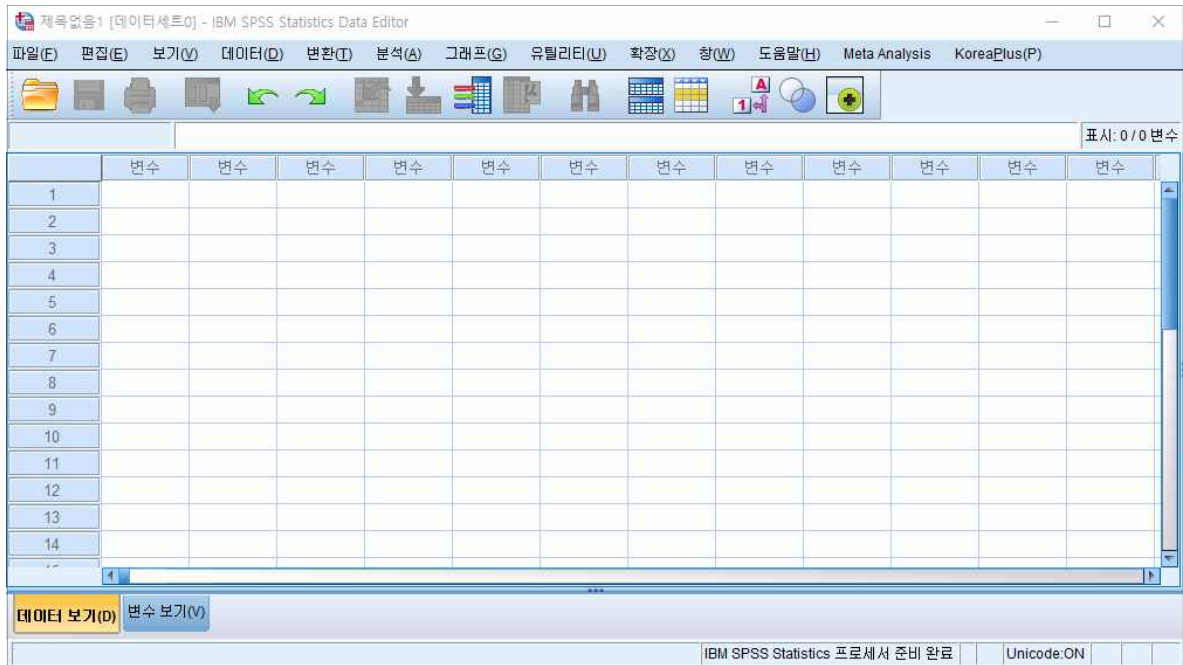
제목없음1 [데이터세트0] - IBM SPSS Statistics Data Editor

파일(F) 편집(E) 보기(V) 데이터(D) 변환(T) 분석(A) 그래프(G) 유틸리티(U) 확장(X) 창(W) 도움말(H) Meta Analysis KoreaPlus(P)

표시: 0 / 0 변수

| | 변수 | 변수 | 변수 | 변수 | 변수 | 변수 | 변수 | 변수 | 변수 | 변수 | 변수 | 변수 |
|---|---|---|---|---|---|---|---|---|---|---|---|---|
| 1 | | | | | | | | | | | | |
| 2 | | | | | | | | | | | | |
| 3 | | | | | | | | | | | | |
| 4 | | | | | | | | | | | | |
| 5 | | | | | | | | | | | | |
| 6 | | | | | | | | | | | | |
| 7 | | | | | | | | | | | | |
| 8 | | | | | | | | | | | | |
| 9 | | | | | | | | | | | | |
| 10 | | | | | | | | | | | | |
| 11 | | | | | | | | | | | | |
| 12 | | | | | | | | | | | | |
| 13 | | | | | | | | | | | | |
| 14 | | | | | | | | | | | | |

데이터 보기(D) 변수 보기(V)

IBM SPSS Statistics 프로세서 준비 완료 Unicode:ON